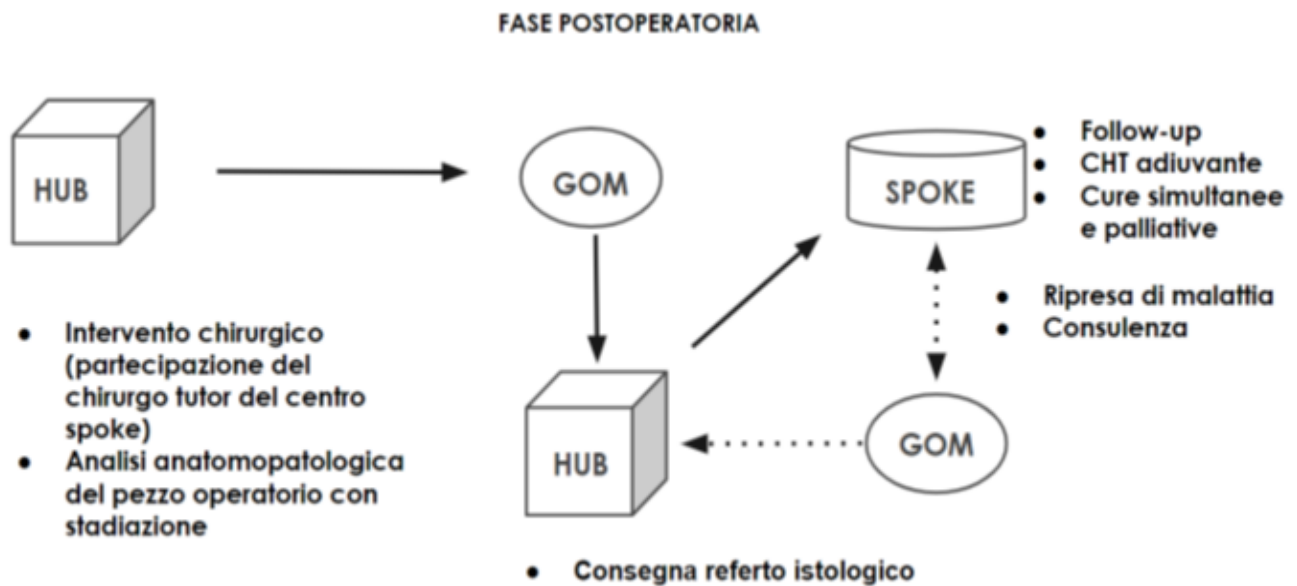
FASE POSTOPERATORIA

HUB

GOM

SPOKE

- Follow-up
- CHT adiuvante
- Cure simultanee e palliative

- Ripresa di malattia
- Consulenza

- Intervento chirurgico (partecipazione del chirurgo tutor del centro spoke)
- Analisi anatomopatologica del pezzo operatorio con stadiazione

HUB

GOM

- Consegna referto istologico